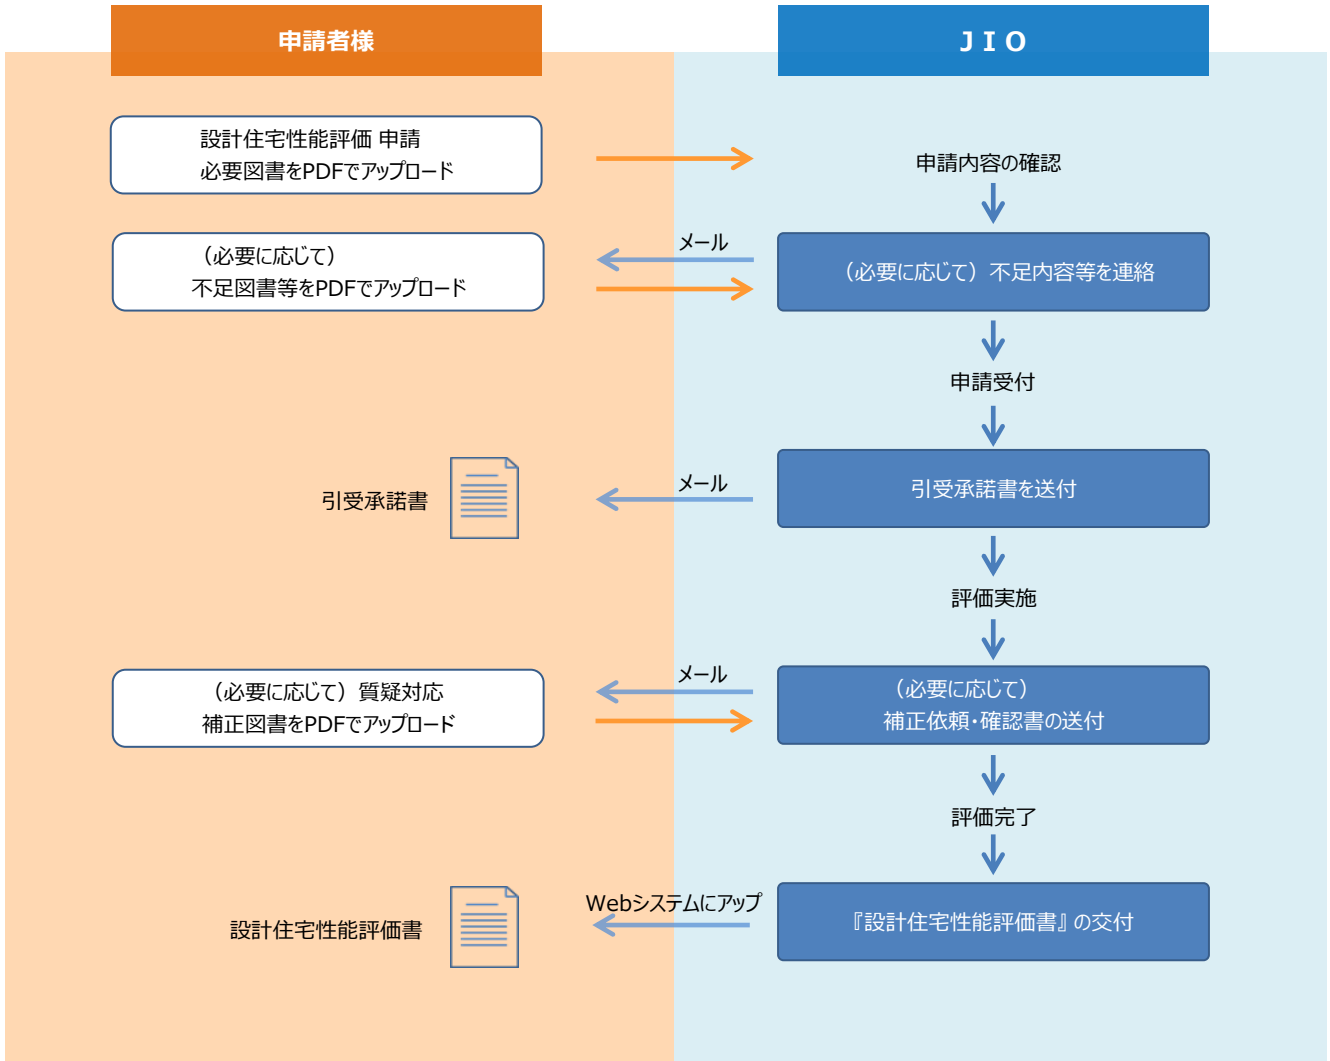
申請者様

JIO

設計住宅性能評価 申請
必要図書をPDFでアップロード

申請内容の確認

メール

（必要に応じて）
不足図書等をPDFでアップロード

（必要に応じて）不足内容等を連絡

申請受付

メール

引受承諾書

引受承諾書を送付

評価実施

メール

（必要に応じて）質疑対応
補正図書をPDFでアップロード

（必要に応じて）
補正依頼・確認書の送付

評価完了

Webシステムにアップ

設計住宅性能評価書

『設計住宅性能評価書』の交付